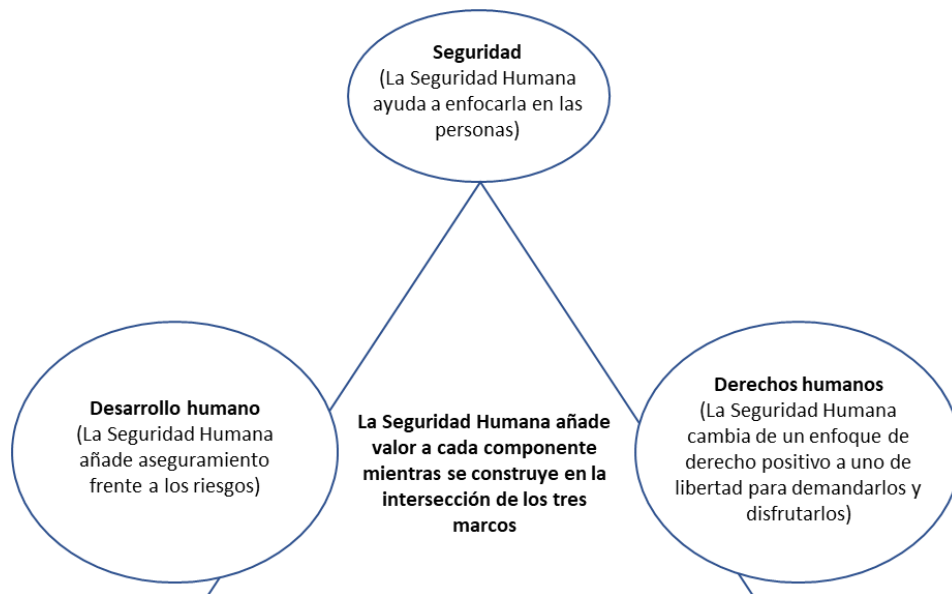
Seguridad
(La Seguridad Humana ayuda a enfocarla en las personas)

Desarrollo humano
(La Seguridad Humana añade aseguramiento frente a los riesgos)

La Seguridad Humana añade valor a cada componente mientras se construye en la intersección de los tres marcos

Derechos humanos
(La Seguridad Humana cambia de un enfoque de derecho positivo a uno de libertad para demandarlos y disfrutarlos)